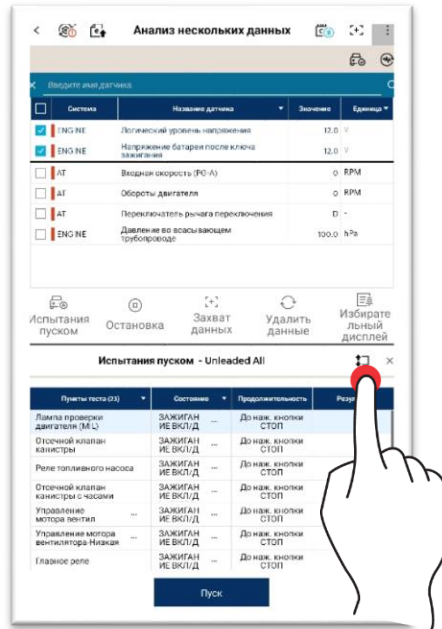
Анализ нескольких данных

Введите имя датчика

| | Система | Название датчика | Значение | Единица |
|---|---|---|---|---|
| ☑ | ENGINE | Логический уровень напряжения | 12.0 | V |
| ☑ | ENGINE | Напряжение батареи после ключа зажигания | 12.0 | V |
| ☐ | AT | Входная скорость (PG-A) | 0 | RPM |
| ☐ | AT | Обороты двигателя | 0 | RPM |
| ☐ | AT | Переключатель рычага переключения | D | - |
| ☐ | ENGINE | Давление во всасывающем трубопроводе | 100.0 | hPa |

Испытания пуском
Остановка
Захват данных
Удалить данные
Избирательный дисплей

Испытания пуском - Unleaded All

| Пункты теста (23) | Состояние | Продолжительность | Резу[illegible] |
|---|---|---|---|
| Лампа проверки двигателя (MIL) | ЗАЖИГАНИЕ ВКЛ/Д ... | До наж. кнопки СТОП | |
| Отсечной клапан канистры | ЗАЖИГАНИЕ ВКЛ/Д ... | До наж. кнопки СТОП | |
| Реле топливного насоса | ЗАЖИГАНИЕ ВКЛ/Д ... | До наж. кнопки СТОП | |
| Отсечной клапан канистры с часами | ЗАЖИГАНИЕ ВКЛ/Д ... | До наж. кнопки СТОП | |
| Управление мотора вентил ... | ЗАЖИГАНИЕ ВКЛ/Д ... | До наж. кнопки СТОП | |
| Управление мотора вентилятора-Низкая | ЗАЖИГАНИЕ ВКЛ/Д ... | До наж. кнопки СТОП | |
| Главное реле | ЗАЖИГАНИЕ ВКЛ/Д ... | До наж. кнопки СТОП | |

Пуск